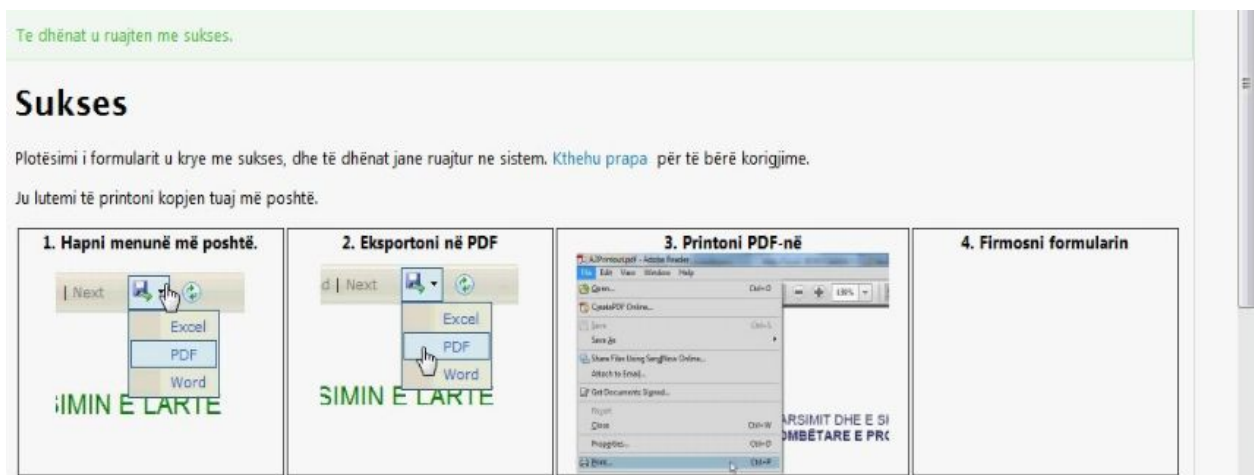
Te dhënat u ruajten me sukses.

Sukses

Plotësimi i formularit u krye me sukses, dhe të dhënat jane ruajtur ne sistem. Kthehu prapa për të bërë korigjime.

Ju lutemi të printoni kopjen tuaj më poshtë.

| 1. Hapni menunë më poshtë. | 2. Eksportoni në PDF | 3. Printoni PDF-në | 4. Firmosni formularin |
|---|---|---|---|
| \| Next<br>Excel<br>PDF<br>Word<br>IMIN E LARTE | d \| Next<br>Excel<br>PDF<br>Word<br>SIMIN E LARTE | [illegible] - Adobe Reader<br>File Edit View Window Help<br>Open... Ctrl+O<br>CreatePDF Online...<br>Save Ctrl+S<br>Save As<br>Share Files Using SendNow Online...<br>Attach to Email...<br>Get Documents Signed...<br>Revert<br>Close Ctrl+W<br>Properties... Ctrl+D<br>Print... Ctrl+P<br>135%<br>ARSIMIT DHE E SI<br>OMBËTARE E PR | |